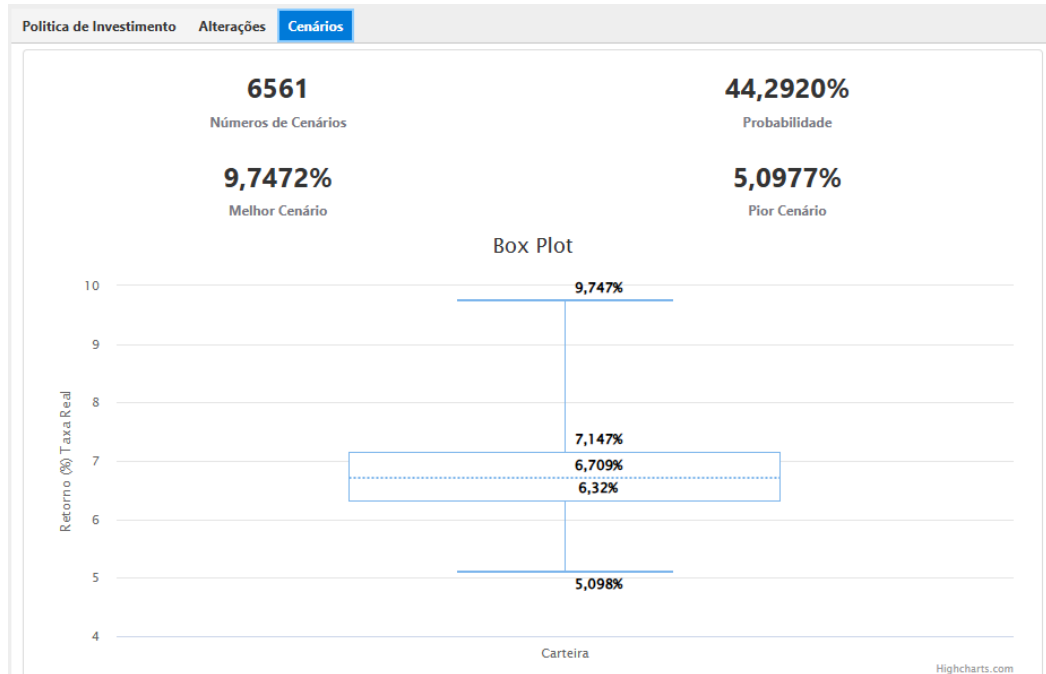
Politica de Investimento | Alterações | Cenários

6561
Números de Cenários

44,2920%
Probabilidade

9,7472%
Melhor Cenário

5,0977%
Pior Cenário

Box Plot

Retorno (%) Taxa Real

10
9
8
7
6
5
4

9,747%
7,147%
6,709%
6,32%
5,098%

Carteira

Highcharts.com